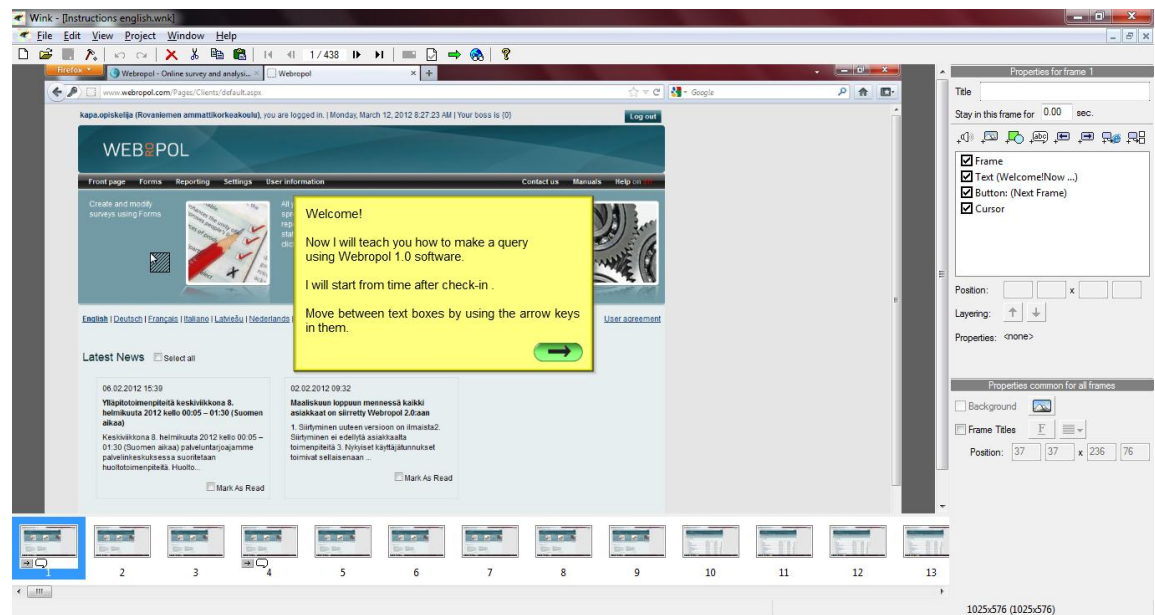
Wink - [Instructions english.wnk]

File Edit View Project Window Help

1 / 438

Firefox

Webropol - Online survey and analysi... × Webropol × +

www.webropol.com/Pages/Clients/default.aspx

Google

kapa.opiskelija (Rovaniemen ammattikorkeakoulu), you are logged in. | Monday, March 12, 2012 8:27:23 AM | Your boss is (0)

Log out

WEBROPOL

Front page Forms Reporting Settings User information Contact us Manuals Help on

Create and modify surveys using Forms

Welcome!

Now I will teach you how to make a query using Webropol 1.0 software.

I will start from time after check-in .

Move between text boxes by using the arrow keys in them.

English | Deutsch | Français | Italiano | Latviešu | Nederlands

User agreement

Latest News Select all

06.02.2012 15:39

Ylläpitotoimenpiteitä keskiviikkona 8. helmikuuta 2012 kello 00:05 – 01:30 (Suomen aikaa)

Keskiviikkona 8. helmikuuta 2012 kello 00:05 – 01:30 (Suomen aikaa) palveluntarjoajamme palvelinkeskuksessa suoritetaan huoltotoimenpiteitä. Huolto...

Mark As Read

02.02.2012 09:32

Maaliskuun loppuun mennessä kaikki asiakkaat on siirretty Webropol 2.0:aan

1. Siirtyminen uuteen versioon on ilmaista2. Siirtyminen ei edellytä asiakkaalta toimenpiteitä 3. Nykyiset käyttäjätunnukset toimivat sellaisenaan ...

Mark As Read

Properties for frame 1

Title

Stay in this frame for 0.00 sec.

Frame
Text (Welcome!Now ...)
Button: (Next Frame)
Cursor

Position: x

Layering:

Properties: <none>

Properties common for all frames

Background

Frame Titles F

Position: 37 37 x 236 76

1 2 3 4 5 6 7 8 9 10 11 12 13

1025x576 (1025x576)